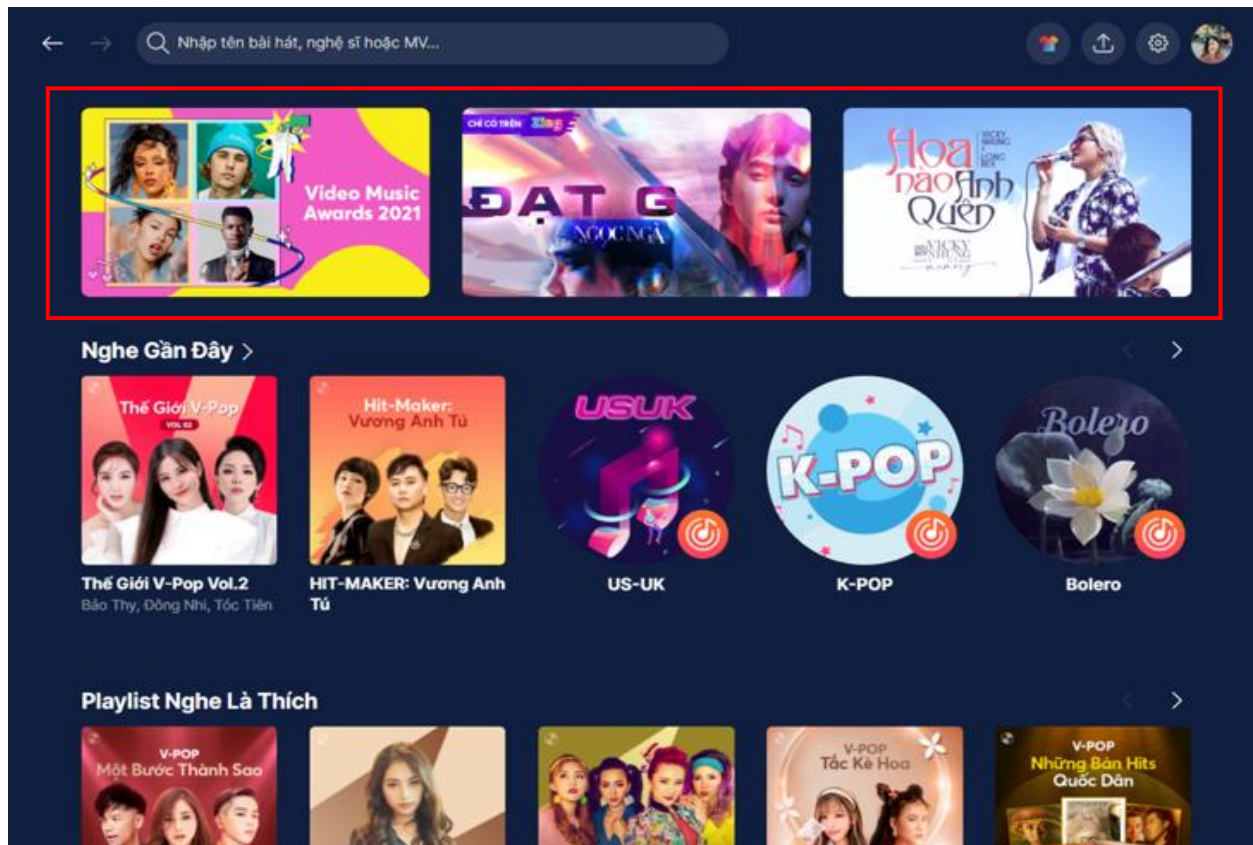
Nhập tên bài hát, nghệ sĩ hoặc MV...

Video Music Awards 2021

CHỈ CÓ TRÊN Zing

ĐẠT G

NGỌC NGÀ

Hoa nào Anh Quên

VICKY NHUNG

Nghe Gần Đây >

Thế Giới V-Pop

VOL 02

Hit-Maker: Vương Anh Tú

USUK

K-POP

Bolero

Thế Giới V-Pop Vol.2

Bảo Thy, Đông Nhi, Tóc Tiên

HIT-MAKER: Vương Anh Tú

US-UK

K-POP

Bolero

Playlist Nghe Là Thích

V-POP
Một Bước Thành Sao

V-POP
Tắc Kè Hoa

V-POP
Những Bản Hits Quốc Dân